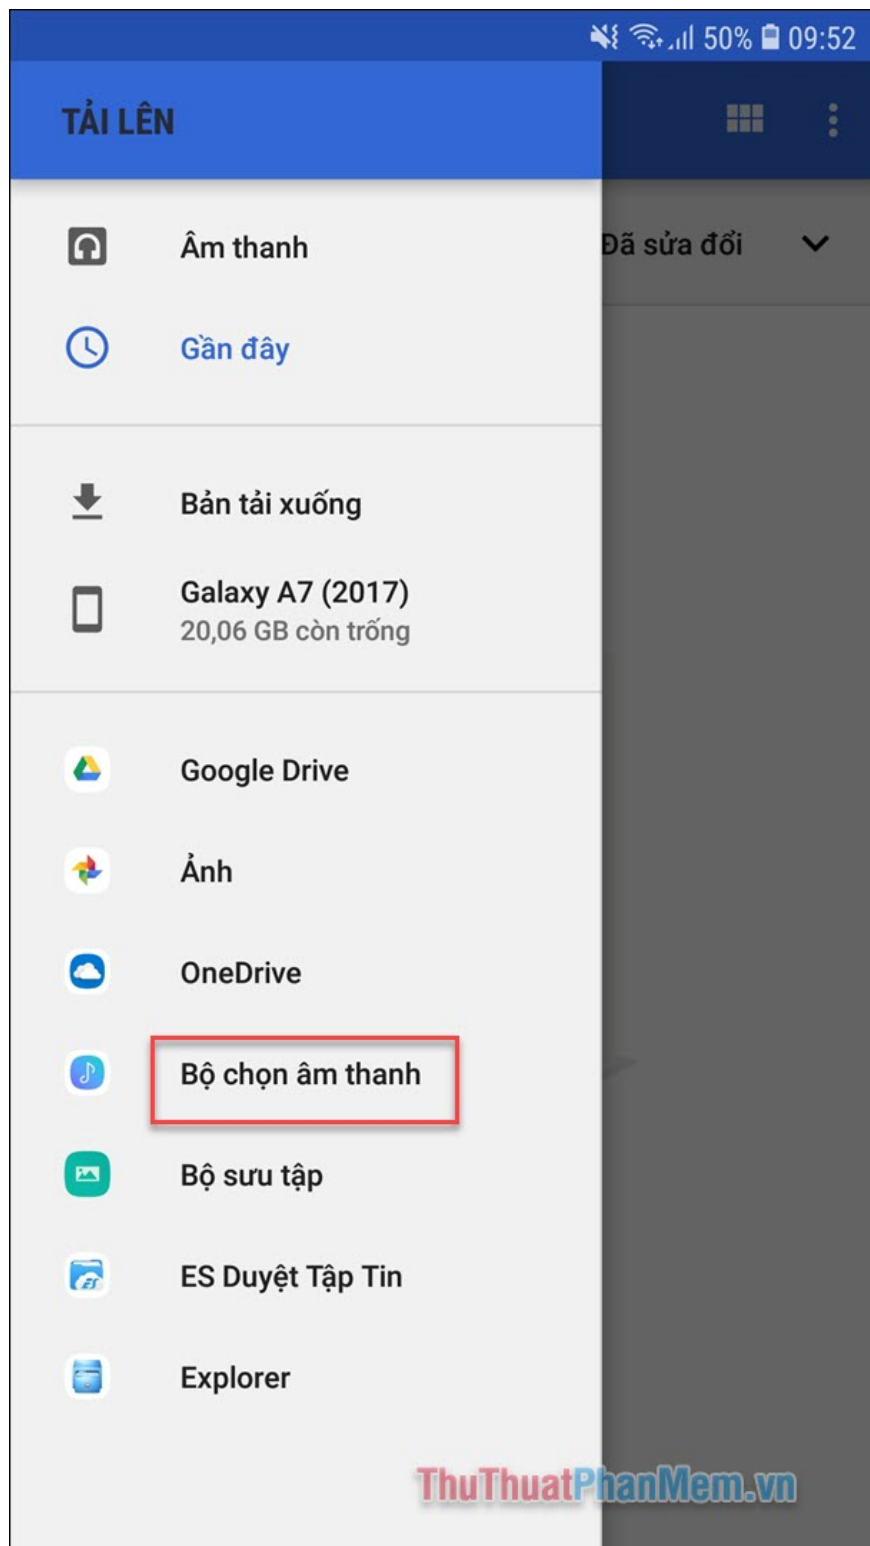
50% 09:52

TẢI LÊN

Âm thanh

Gần đây

Đã sửa đổi

Bản tải xuống

Galaxy A7 (2017)
20,06 GB còn trống

Google Drive

Ảnh

OneDrive

Bộ chọn âm thanh

Bộ sưu tập

ES Duyệt Tập Tin

Explorer

ThuThuatPhanMem.vn